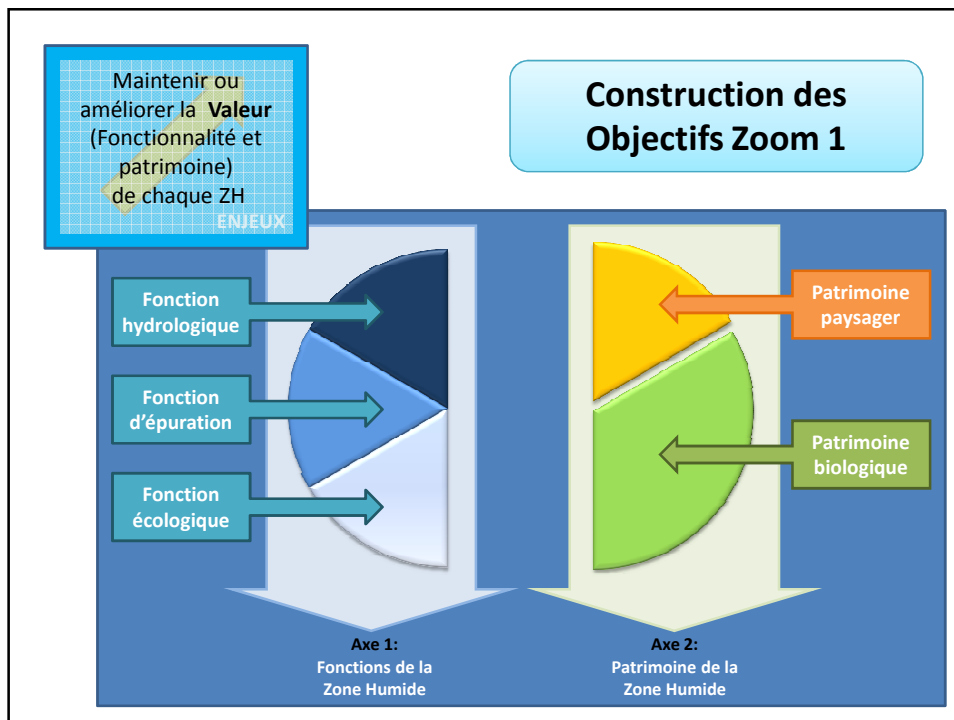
Maintenir ou améliorer la **Valeur** (Fonctionnalité et patrimoine) de chaque ZH

ENJEUX

Construction des Objectifs Zoom 1

Fonction hydrologique

Fonction d'épuration

Fonction écologique

Patrimoine paysager

Patrimoine biologique

Axe 1: Fonctions de la Zone Humide

Axe 2: Patrimoine de la Zone Humide